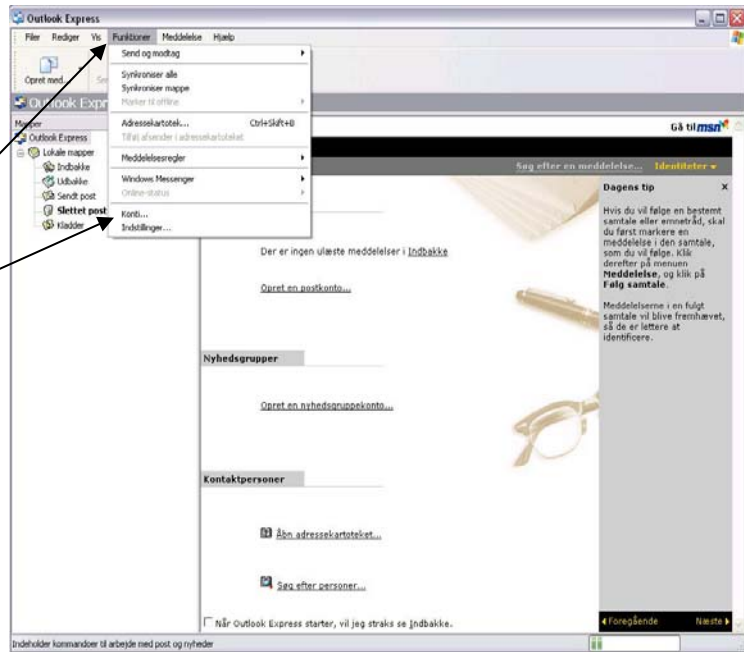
Outlook Express

Filer Rediger Vis Funktioner Meddelelse Hjælp

Opret med...

Outlook Express

Mapper

Outlook Express
Lokale mapper
Indbakke
Udbakke
Sendt post
Slettet post
Kladder

Send og modtag
Synkroniser alle
Synkroniser mappe
Marker til offline
Adressekartotek... Ctrl+Skift+B
Tilføj afsender i adressekartoteket
Meddelelsesregler
Windows Messenger
Online-status
Konti...
Indstillinger...

Gå til msn

Søg efter en meddelelse... Identiteter

Der er ingen ulæste meddelelser i Indbakke

Opret en postkonto...

Nyhedsgrupper

Opret en nyhedsgruppekonto...

Kontaktpersoner

Åbn adressekartoteket...

Søg efter personer...

Når Outlook Express starter, vil jeg straks se Indbakke.

Dagens tip

Hvis du vil følge en bestemt samtale eller emnetråd, skal du først markere en meddelelse i den samtale, som du vil følge. Klik derefter på menuen Meddelelse, og klik på Følg samtale.

Meddelelserne i en fulgt samtale vil blive fremhævet, så de er lettere at identificere.

Foregående Næste

Indeholder kommandoer til arbejde med post og nyheder